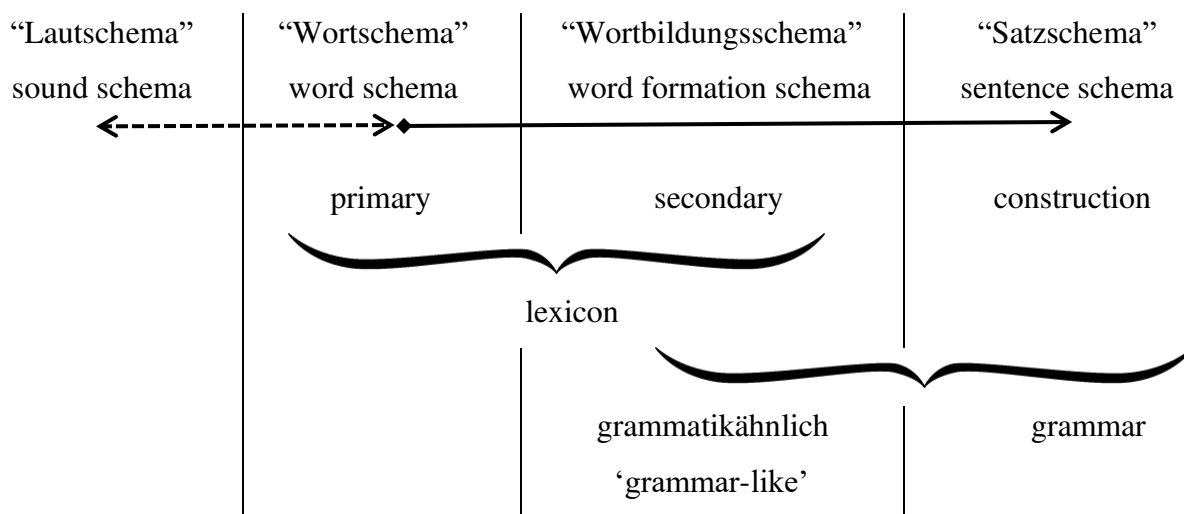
"Lautschema"
sound schema

"Wortschema"
word schema

"Wortbildungsschema"
word formation schema

"Satzschema"
sentence schema

primary

secondary

construction

lexicon

grammatikähnlich
'grammar-like'

grammar